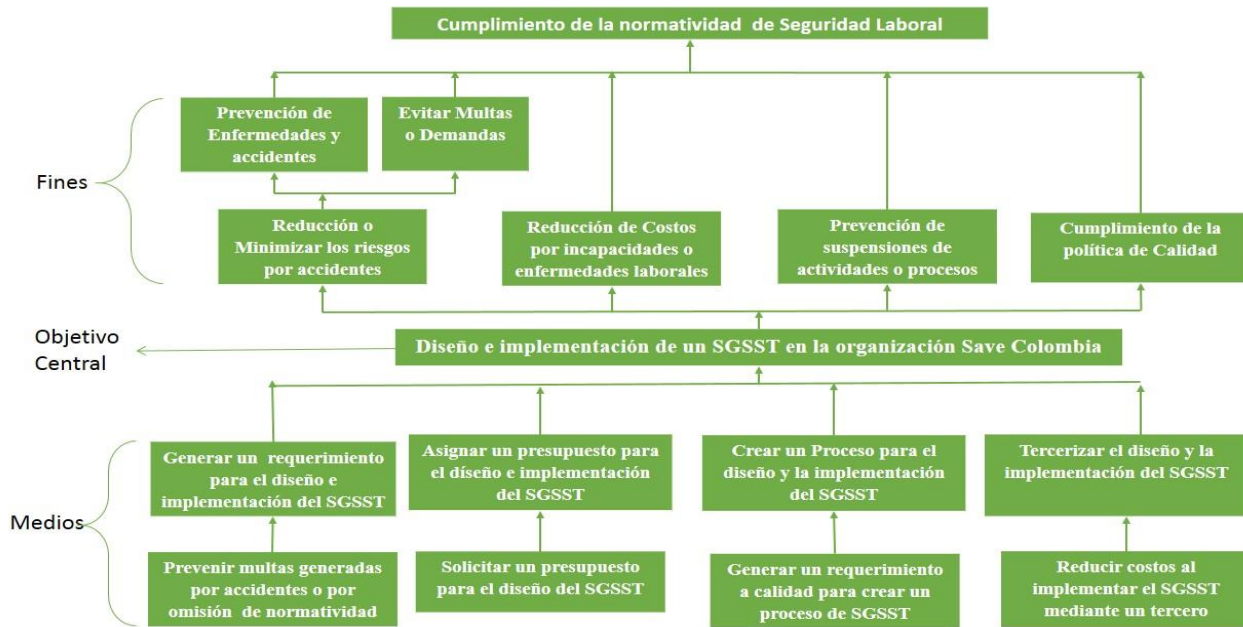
Cumplimiento de la normatividad de Seguridad Laboral

Fines

Prevención de Enfermedades y accidentes

Evitar Multas o Demandas

Reducción o Minimizar los riesgos por accidentes

Reducción de Costos por incapacidades o enfermedades laborales

Prevención de suspensiones de actividades o procesos

Cumplimiento de la política de Calidad

Objetivo Central

Diseño e implementación de un SGSST en la organización Save Colombia

Medios

Generar un requerimiento para el diseño e implementación del SGSST

Asignar un presupuesto para el diseño e implementación del SGSST

Crear un Proceso para el diseño y la implementación del SGSST

Tercerizar el diseño y la implementación del SGSST

Prevenir multas generadas por accidentes o por omisión de normatividad

Solicitar un presupuesto para el diseño del SGSST

Generar un requerimiento a calidad para crear un proceso de SGSST

Reducir costos al implementar el SGSST mediante un tercero